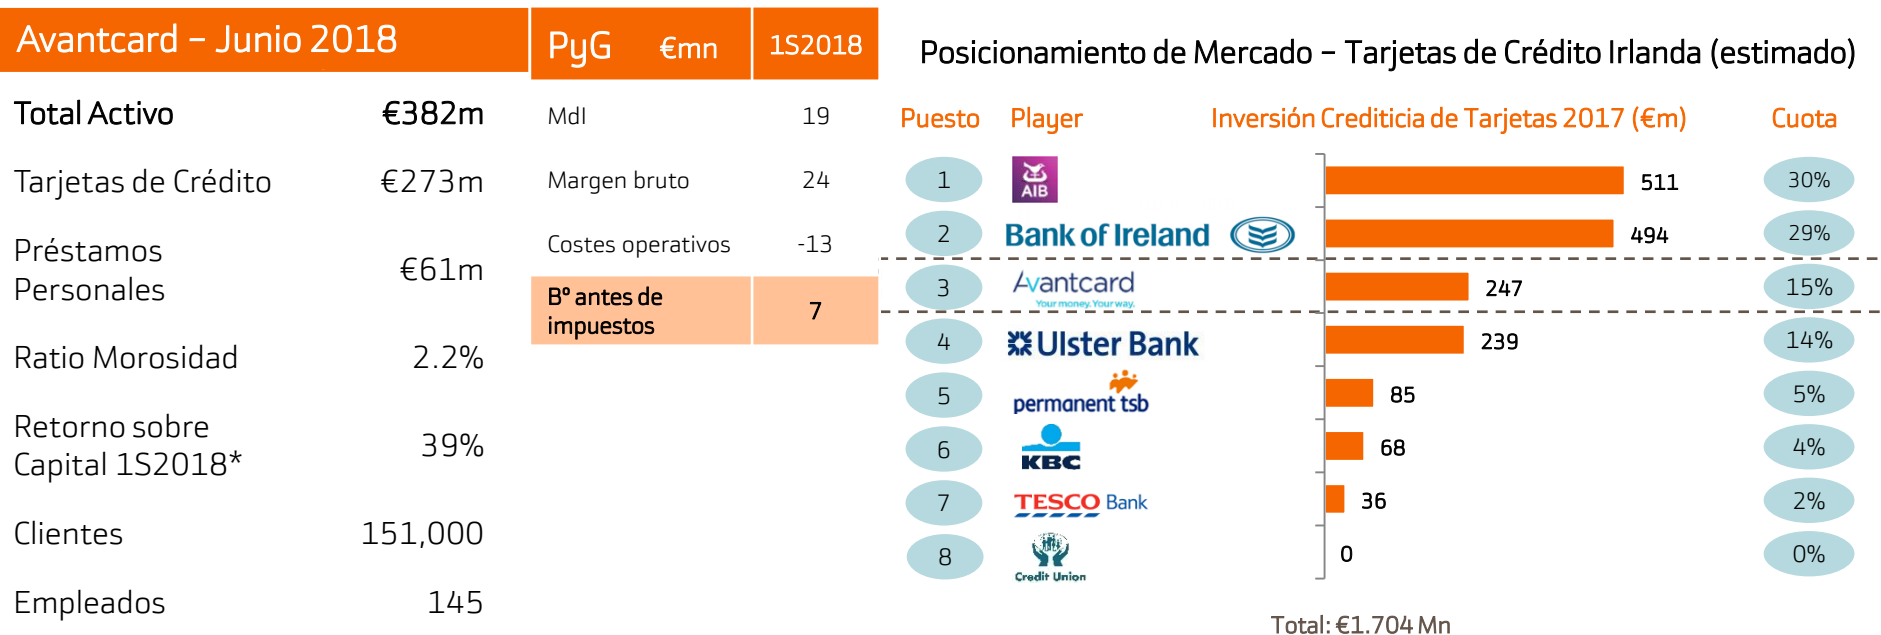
Avantcard – Junio 2018

| | |
|---|---|
| Total Activo | €382m |
| Tarjetas de Crédito | €273m |
| Préstamos Personales | €61m |
| Ratio Morosidad | 2.2% |
| Retorno sobre Capital 1S2018* | 39% |
| Clientes | 151,000 |
| Empleados | 145 |

| PyG €mn | 1S2018 |
|---|---|
| MdI | 19 |
| Margen bruto | 24 |
| Costes operativos | -13 |
| Bº antes de impuestos | 7 |

Posicionamiento de Mercado – Tarjetas de Crédito Irlanda (estimado)

| Puesto | Player | Inversión Crediticia de Tarjetas 2017 (€m) | Cuota |
|---|---|---|---|
| 1 | AIB | 511 | 30% |
| 2 | Bank of Ireland | 494 | 29% |
| 3 | Avantcard Your money. Your way. | 247 | 15% |
| 4 | Ulster Bank | 239 | 14% |
| 5 | permanent tsb | 85 | 5% |
| 6 | KBC | 68 | 4% |
| 7 | TESCO Bank | 36 | 2% |
| 8 | Credit Union | 0 | 0% |

Total: €1.704 Mn